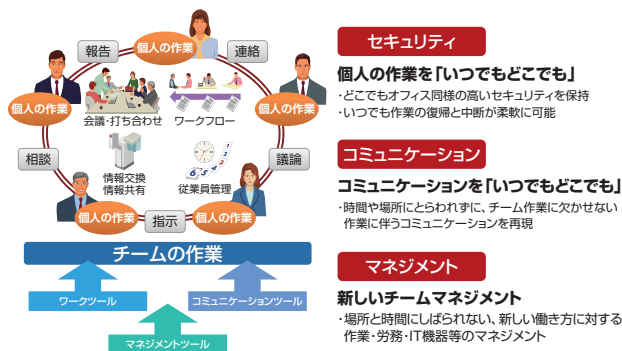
個人の作業

報告

連絡

個人の作業

個人の作業

会議・打ち合わせ

ワークフロー

相談

議論

情報交換
情報共有

従業員管理

個人の作業

指示

個人の作業

チームの作業

ワークツール

コミュニケーションツール

マネジメントツール

セキュリティ

個人の作業を「いつでもどこでも」

・どこでもオフィス同様の高いセキュリティを保持
・いつでも作業の復帰と中断が柔軟に可能

コミュニケーション

コミュニケーションを「いつでもどこでも」

・時間や場所にとらわれずに、チーム作業に欠かせない作業に伴うコミュニケーションを再現

マネジメント

新しいチームマネジメント

・場所と時間にしばられない、新しい働き方に対する作業・労務・IT機器等のマネジメント